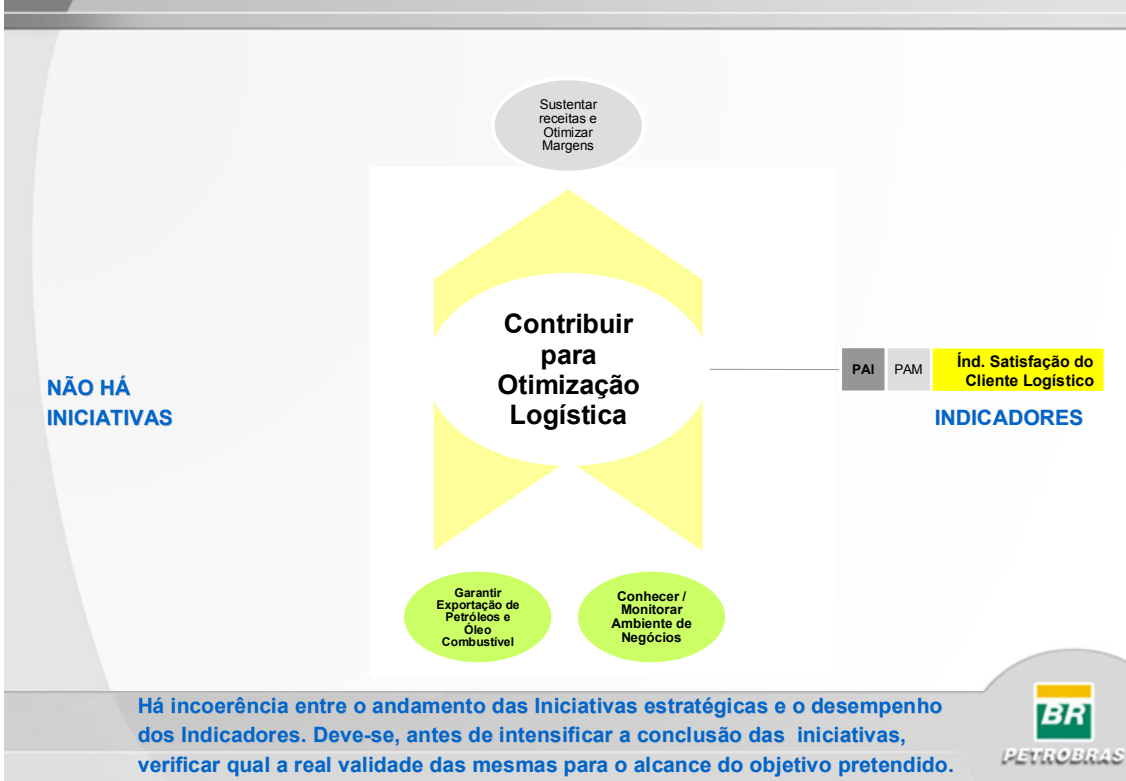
Sustentar receitas e Otimizar Margens

NÃO HÁ INICIATIVAS

Contribuir para Otimização Logística

| PAI | PAM | Índ. Satisfação do Cliente Logístico |
|---|---|---|

INDICADORES

Garantir Exportação de Petróleos e Óleo Combustível

Conhecer / Monitorar Ambiente de Negócios

Há incoerência entre o andamento das Iniciativas estratégicas e o desempenho dos Indicadores. Deve-se, antes de intensificar a conclusão das iniciativas, verificar qual a real validade das mesmas para o alcance do objetivo pretendido.

BR
PETROBRAS